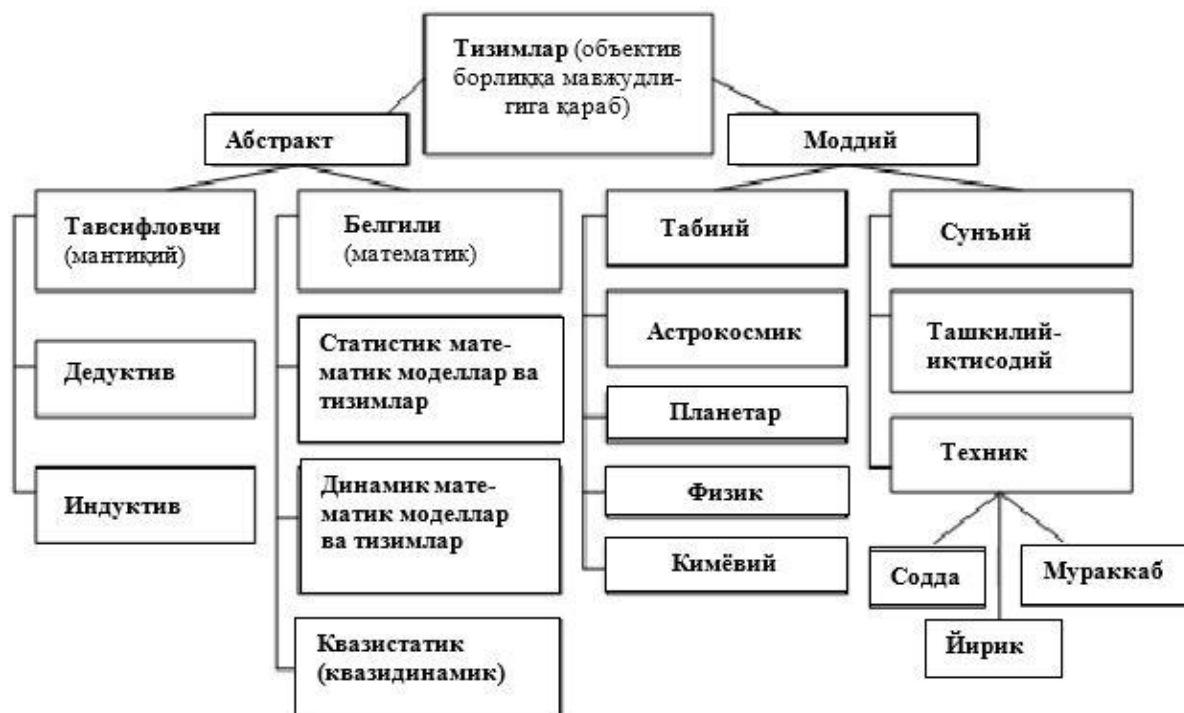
Тизимлар (объектив борлиқда мавжудлигига қараб)

Абстракт

Моддий

Тавсифловчи (мантиқий)

Белгили (математик)

Табиий

Сунъий

Дедуктив

Индуктив

Статистик математик моделлар ва тизимлар

Динамик математик моделлар ва тизимлар

Квазистатик (квазидинамик)

Астрокосмик

Планетар

Физик

Кимёвий

Ташкилий-иқтисодий

Техник

Содда

Йирик

Мураккаб